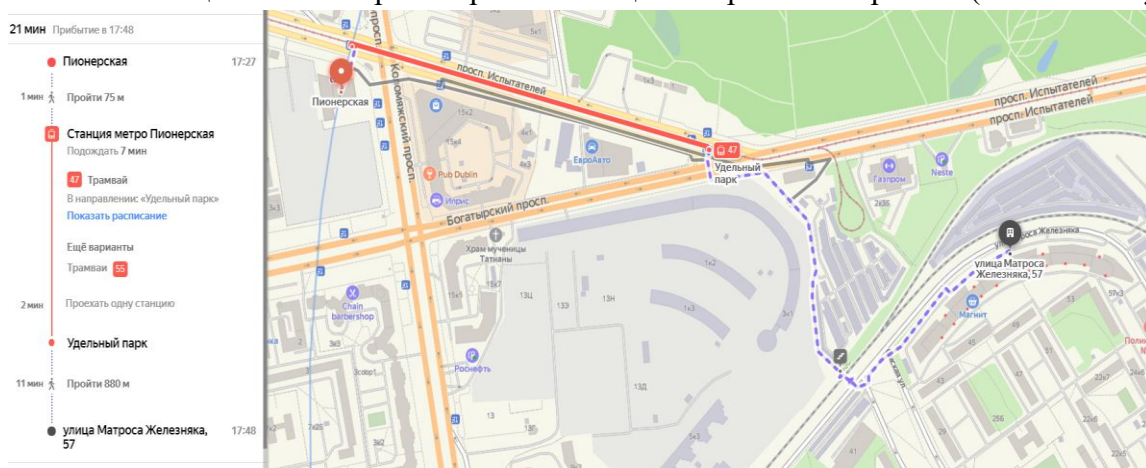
21 мин Прибытие в 17:48

Пионерская 17:27

1 мин Пройти 75 м

Станция метро Пионерская
Подождать 7 мин

47 Трамвай
В направлении: «Удельный парк»
Показать расписание

Ещё варианты
Трамвай 55

2 мин Проехать одну станцию

Удельный парк

11 мин Пройти 880 м

улица Матроса Железняка, 57 17:48

просп. Испытателей
просп. Испытателей
просп. Испытателей
Коломяжский просп.
Пионерская
Pub Dublin
Ирис
ЕвроАвто
47
Удельный парк
Богатырский просп.
Храм мученицы Татианы
Газпром
Neste
улица Матроса Железняка, 57
Магнит
Chain barbershop
Роснефть
13Ц
13Э
13Н
13Д
13
15к2
15к4
4к1
4к3
5к1
1к3
1к2
3к1
2к35
3к3
3к2
7к2
13к1
15к1
15к7
3к3
3к4
53
59к3
49
45
43
32к7
25
22к8
22к5
29
25б
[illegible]